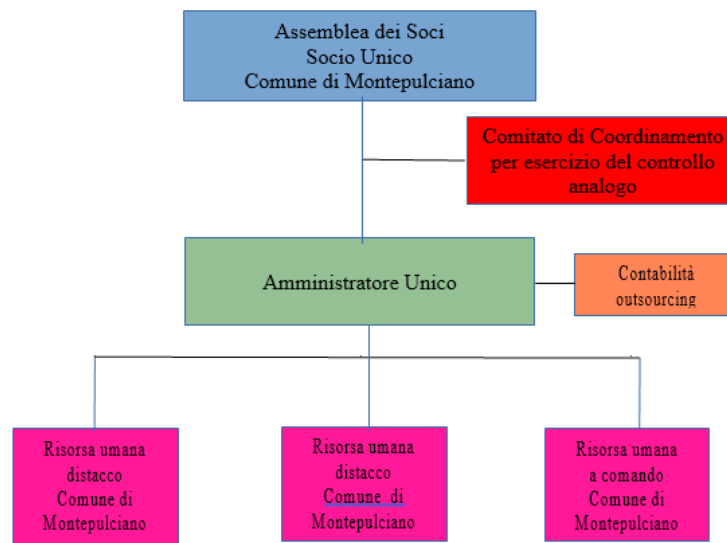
Assemblea dei Soci
Socio Unico
Comune di Montepulciano

Comitato di Coordinamento per esercizio del controllo analogo

Amministratore Unico

Contabilità outsourcing

Risorsa umana distacco Comune di Montepulciano

Risorsa umana distacco Comune di Montepulciano

Risorsa umana a comando Comune di Montepulciano